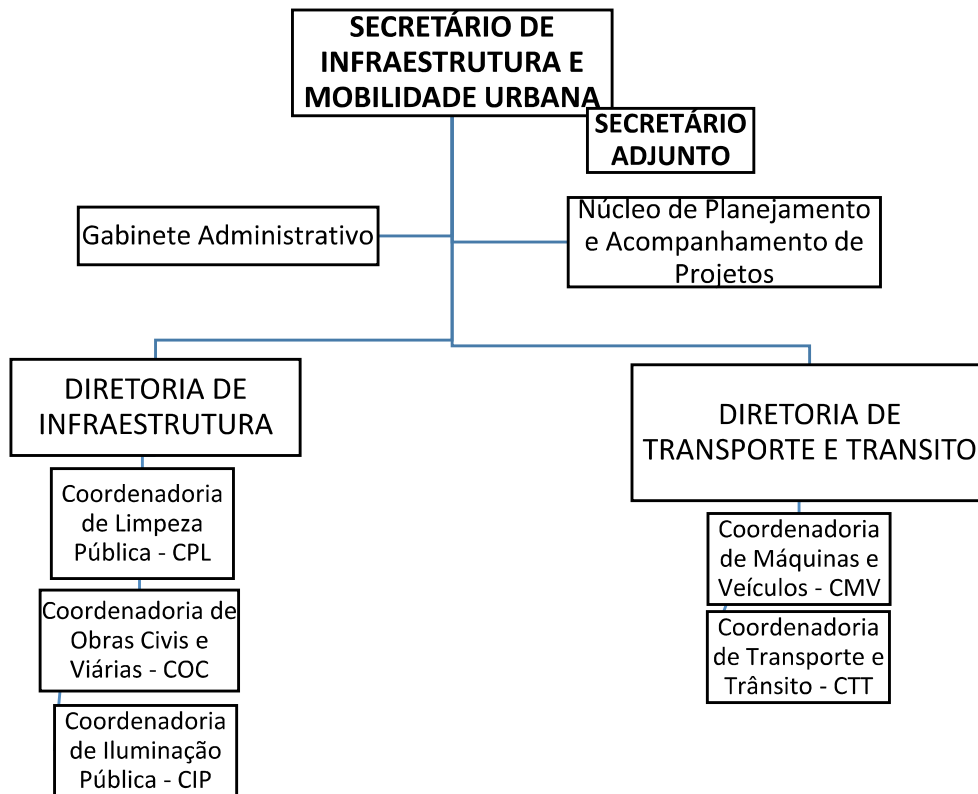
SECRETÁRIO DE INFRAESTRUTURA E MOBILIDADE URBANA

SECRETÁRIO ADJUNTO

Gabinete Administrativo

Núcleo de Planejamento e Acompanhamento de Projetos

DIRETORIA DE INFRAESTRUTURA

Coordenadoria de Limpeza Pública - CPL

Coordenadoria de Obras Civis e Viárias - COC

Coordenadoria de Iluminação Pública - CIP

DIRETORIA DE TRANSPORTE E TRANSITO

Coordenadoria de Máquinas e Veículos - CMV

Coordenadoria de Transporte e Trânsito - CTT